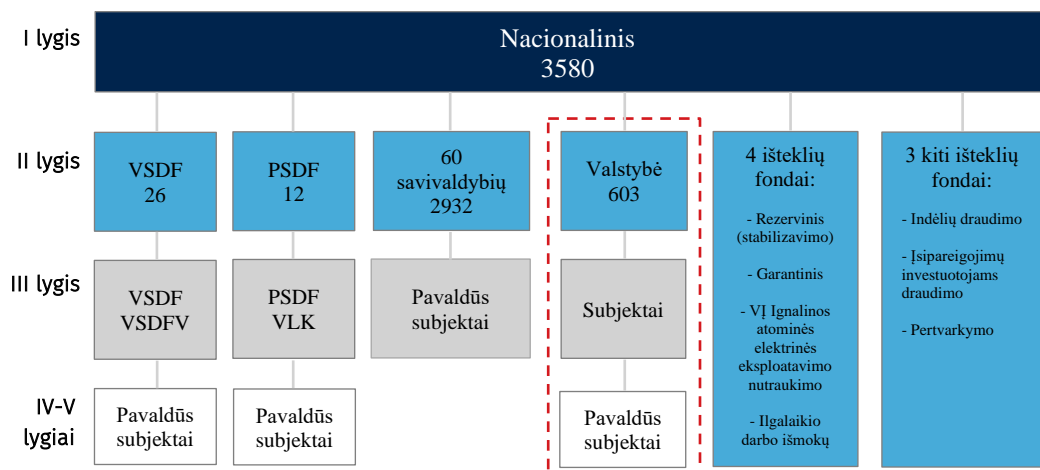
I lygis

Nacionalinis
3580

II lygis

VSDF
26

PSDF
12

60
savivaldybių
2932

Valstybė
603

4 išteklių fondai:

- Rezervinis (stabilizavimo)

- Garantinis

- VĮ Ignalinos atominės elektrinės eksploatavimo nutraukimo

- Ilgalaikio darbo išmokų

3 kiti išteklių fondai:

- Indėlių draudimo

- Įsipareigojimų investuotojams draudimo

- Pertvarkymo

III lygis

VSDF
VSDFV

PSDF
VLK

Pavaldūs subjektai

Subjektai

IV-V lygiai

Pavaldūs subjektai

Pavaldūs subjektai

Pavaldūs subjektai